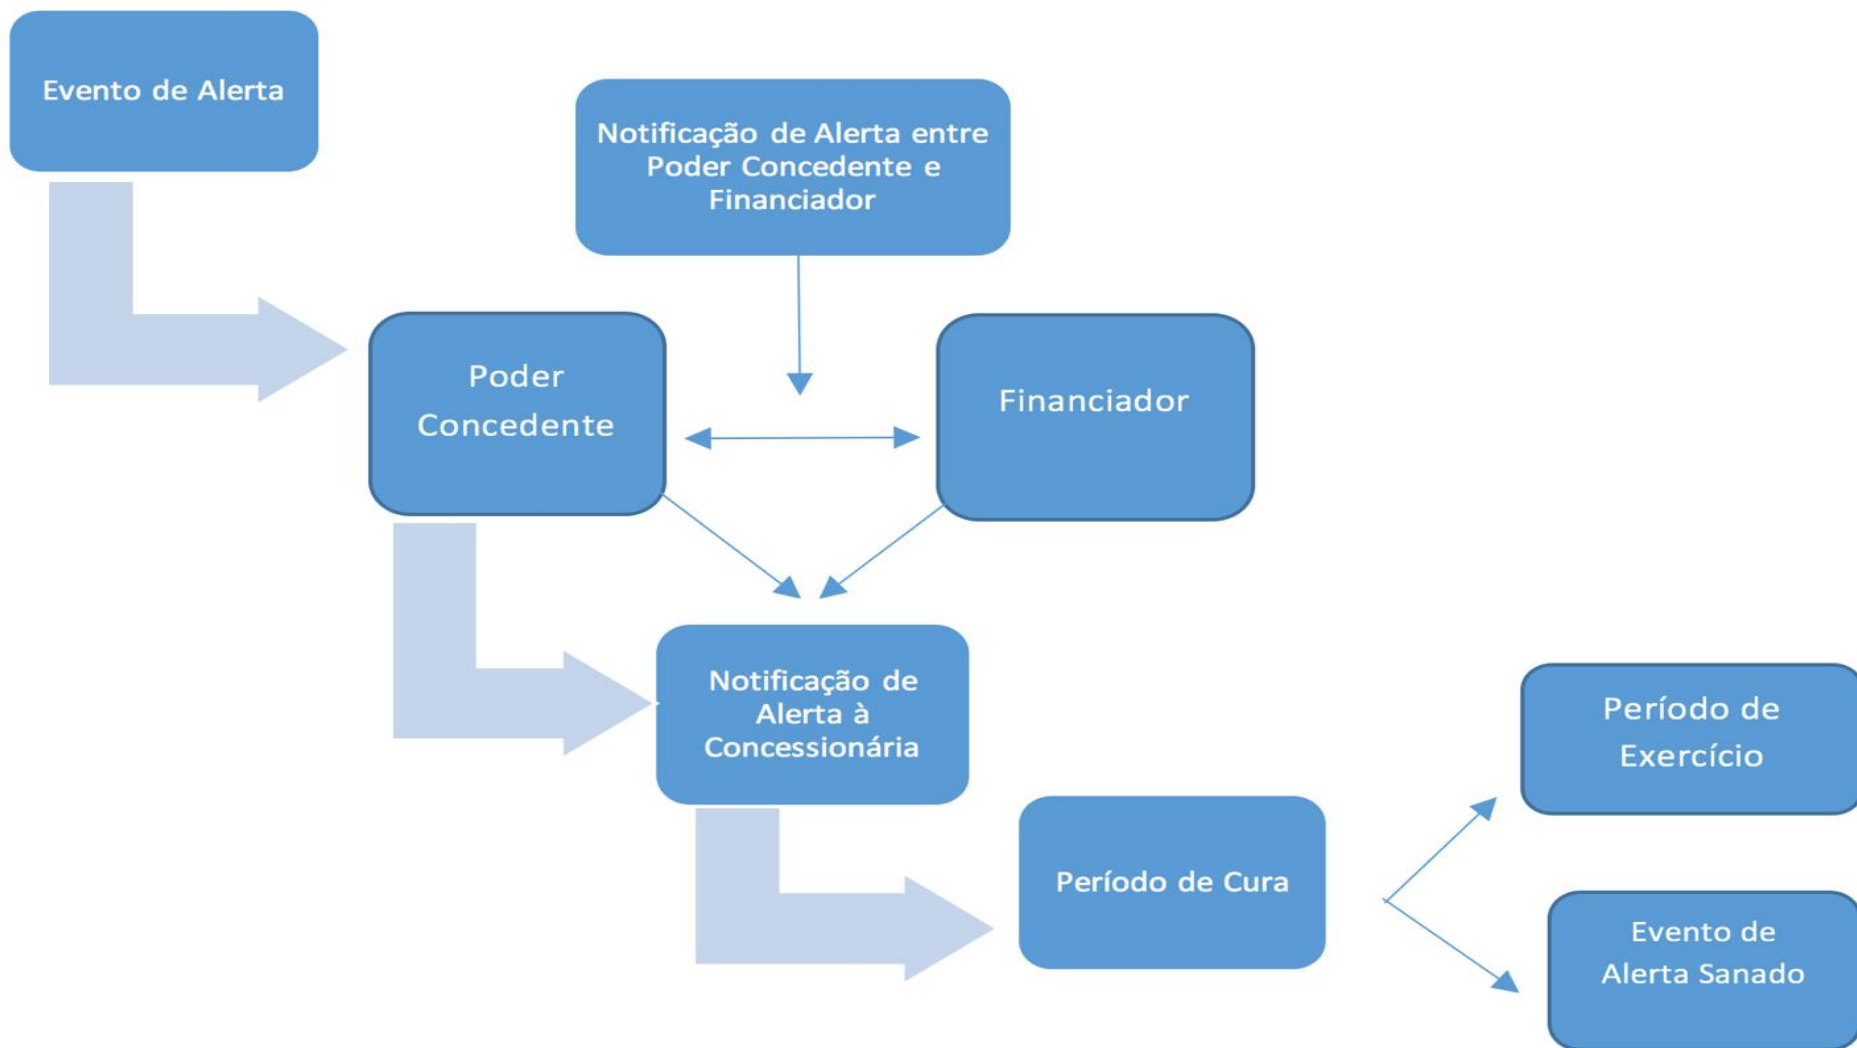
Evento de Alerta

Notificação de Alerta entre Poder Concedente e Financiador

Poder Concedente

Financiador

Notificação de Alerta à Concessionária

Período de Cura

Período de Exercício

Evento de Alerta Sanado